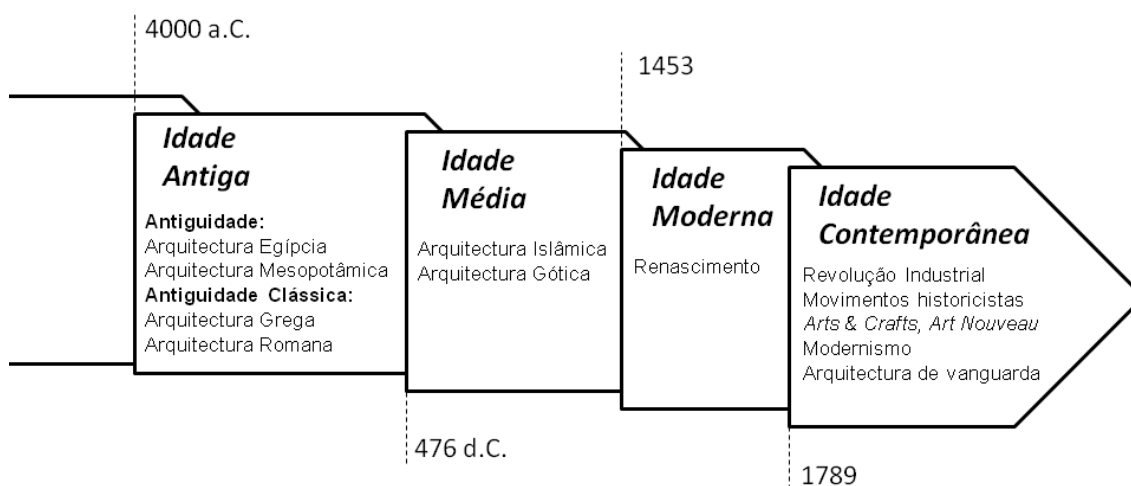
4000 a.C.

1453

Idade Antiga

Antiguidade:
Arquitectura Egípcia
Arquitectura Mesopotâmica
Antiguidade Clássica:
Arquitectura Grega
Arquitectura Romana

Idade Média

Arquitectura Islâmica
Arquitectura Gótica

Idade Moderna

Renascimento

Idade Contemporânea

Revolução Industrial
Movimentos historicistas
Arts & Crafts, Art Nouveau
Modernismo
Arquitectura de vanguarda

476 d.C.

1789